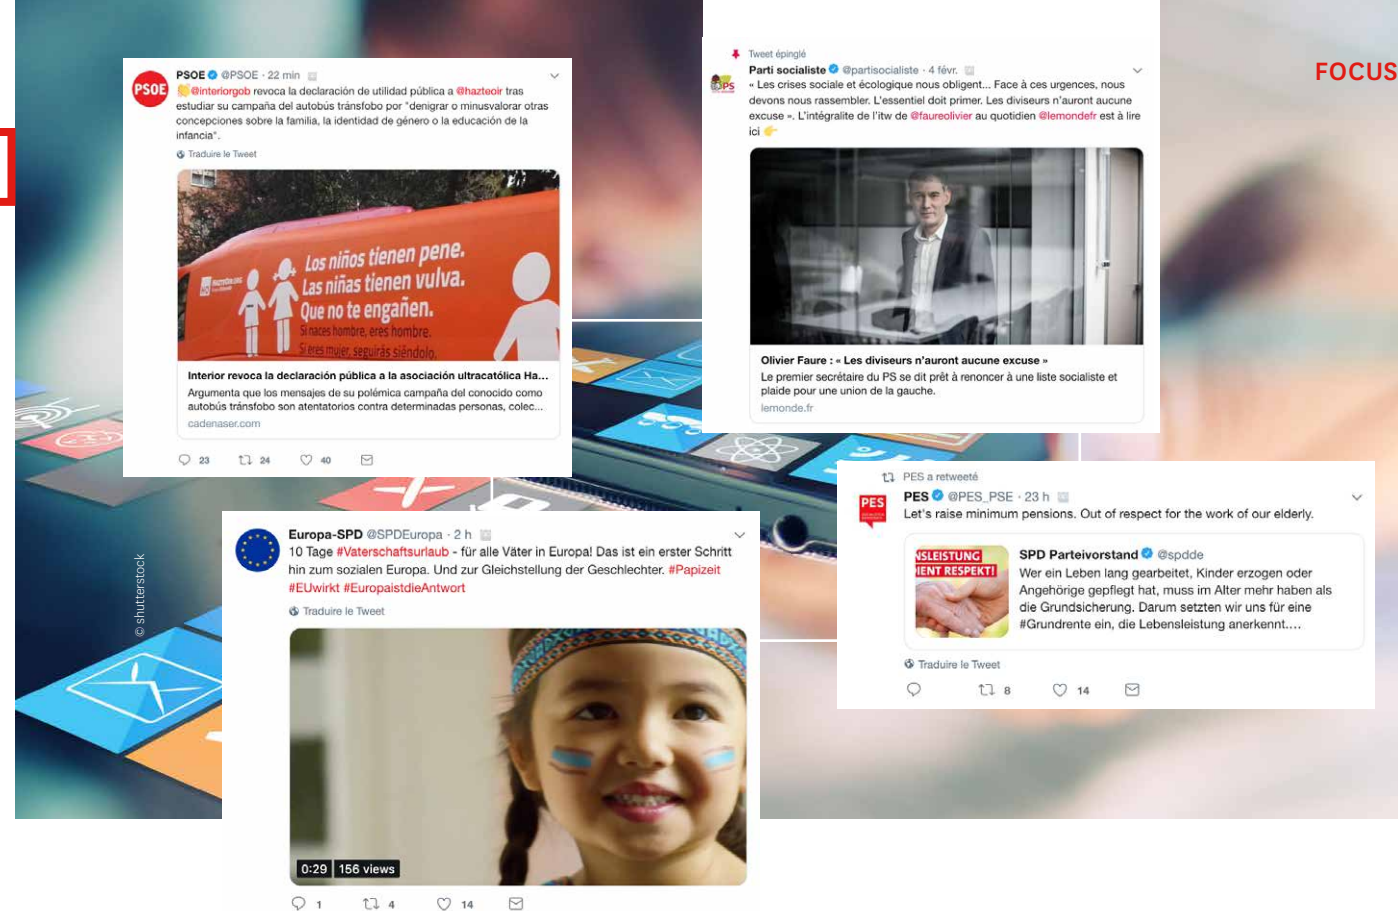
FOCUS

PSOE @PSOE · 22 min
👏@interiorgob revoca la declaración de utilidad pública a @hazteoir tras estudiar su campaña del autobús tránsfobo por "denigrar o minusvalorar otras concepciones sobre la familia, la identidad de género o la educación de la infancia".
Traduire le Tweet

Los niños tienen pene.
Las niñas tienen vulva.
Que no te engañen.
Si naces hombre, eres hombre.
Si eres mujer, seguirás siéndolo.

Interior revoca la declaración pública a la asociación ultracatólica Ha...
Argumenta que los mensajes de su polémica campaña del conocido como autobús tránsfobo son atentatorios contra determinadas personas, colec...
cadenaser.com

23 24 40

Tweet épinglé
Parti socialiste @partisocialiste · 4 févr.
« Les crises sociale et écologique nous obligent... Face à ces urgences, nous devons nous rassembler. L'essentiel doit primer. Les diviseurs n'auront aucune excuse ». L'intégralité de l'itw de @faureolivier au quotidien @lemondefr est à lire ici 👉

Olivier Faure : « Les diviseurs n'auront aucune excuse »
Le premier secrétaire du PS se dit prêt à renoncer à une liste socialiste et plaide pour une union de la gauche.
lemonde.fr

PES a retweeté
PES @PES_PSE · 23 h
Let's raise minimum pensions. Out of respect for the work of our elderly.

SPD Parteivorstand @spdde
Wer ein Leben lang gearbeitet, Kinder erzogen oder Angehörige gepflegt hat, muss im Alter mehr haben als die Grundsicherung. Darum setzten wir uns für eine #Grundrente ein, die Lebensleistung anerkennt....
NSLEISTUNG
IENT RESPEKT!
Traduire le Tweet

8 14

Europa-SPD @SPDEuropa · 2 h
10 Tage #Vaterschaftsurlaub - für alle Väter in Europa! Das ist ein erster Schritt hin zum sozialen Europa. Und zur Gleichstellung der Geschlechter. #Papizeit #EUwirkt #EuropaistdieAntwort
Traduire le Tweet

0:29 156 views

1 4 14

© shutterstock